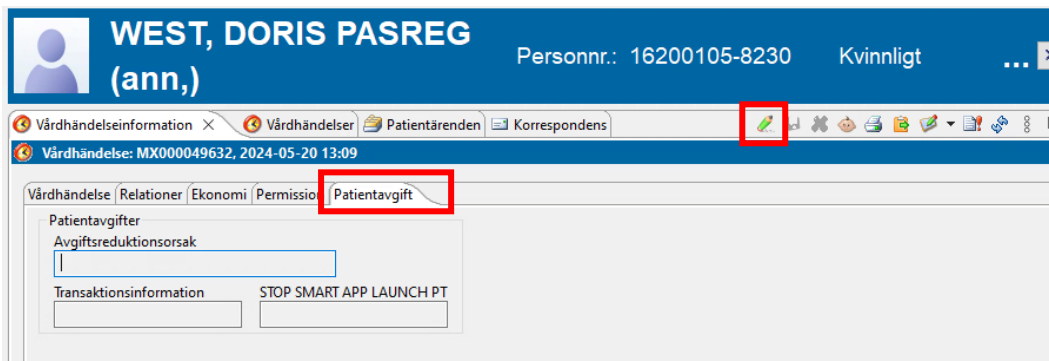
WEST, DORIS PASREG (ann,)

Personnr.: 16200105-8230

Kvinnligt

...

Vårdhändelseinformation ✕

Vårdhändelser

Patientärenden

Korrespondens

Vårdhändelse: MX000049632, 2024-05-20 13:09

Vårdhändelse

Relationer

Ekonomi

Permission

Patientavgift

Patientavgifter

Avgiftsreduktionsorsak

Transaktionsinformation

STOP SMART APP LAUNCH PT